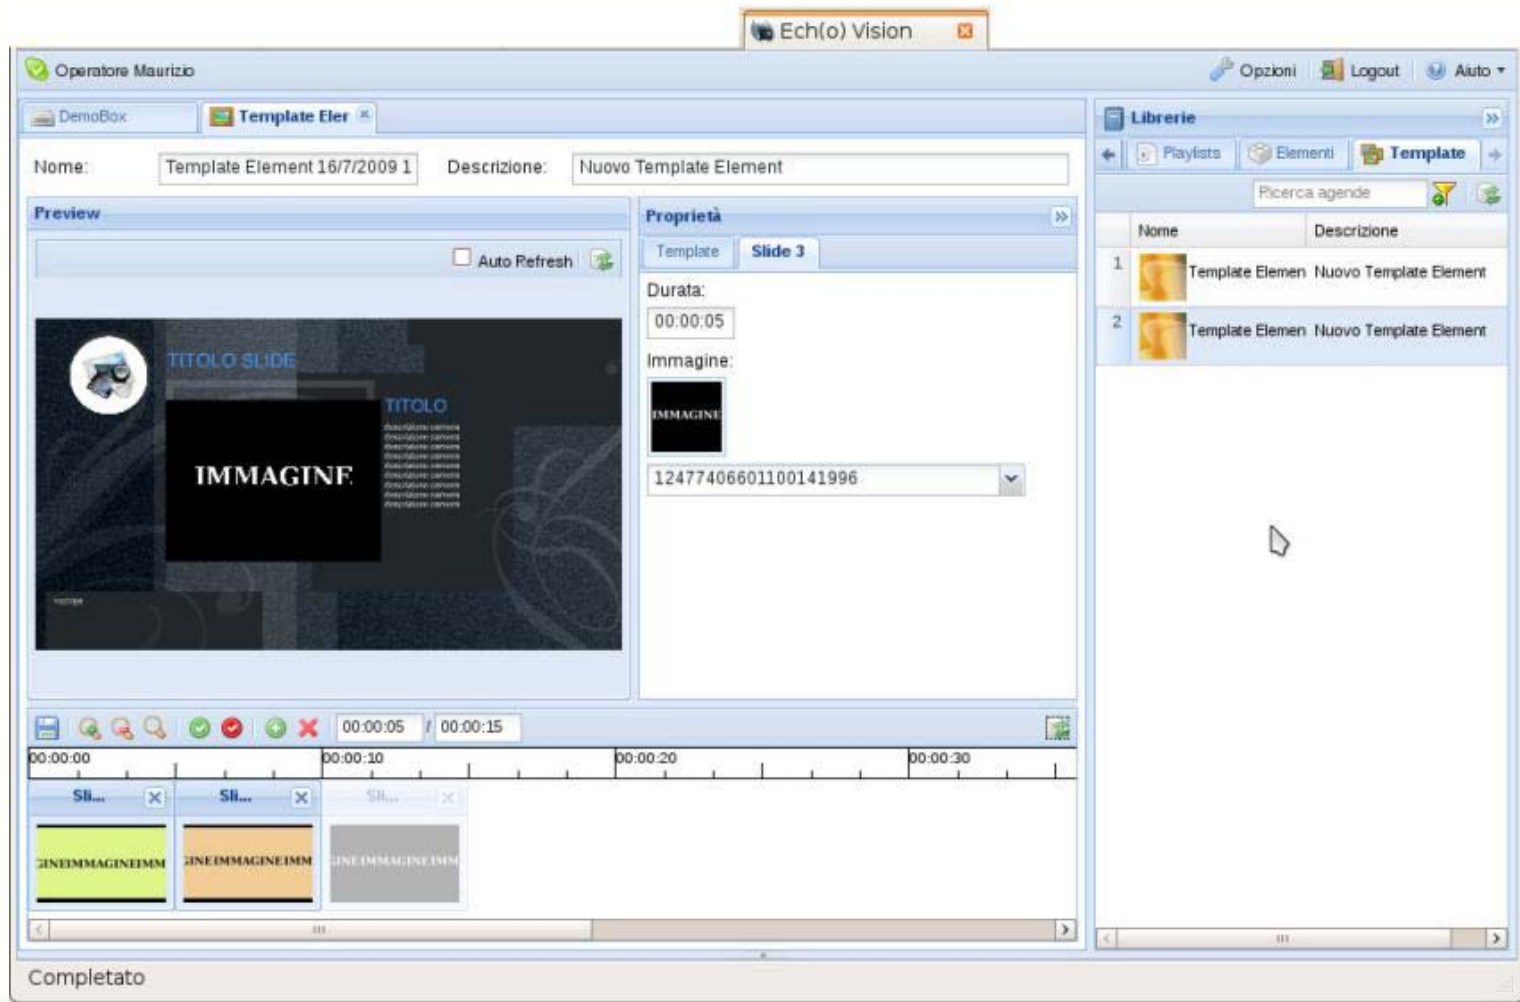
Ech(o) Vision

Operatore Maurizio

Opzioni Logout Aiuto

DemoBox Template Eler

Nome: Template Element 16/7/2009 1 Descrizione: Nuovo Template Element

Preview

Auto Refresh

TITOLO SLIDE

TITOLO

IMMAGINE

Proprietà

Template Slide 3

Durata:

00:00:05

Immagine:

IMMAGINE

1247740660110014199​6

00:00:05 / 00:00:15

00:00:00 00:00:10 00:00:20 00:00:30

Sli... Sli... Sli...

GINEIMMAGINEIMM GINEIMMAGINEIMM GINEIMMAGINEIMM

Librerie

Playlists Elementi Template

Ricerca agende

| | Nome | Descrizione |
|---|---|---|
| 1 | Template Elemen | Nuovo Template Element |
| 2 | Template Elemen | Nuovo Template Element |

Completato